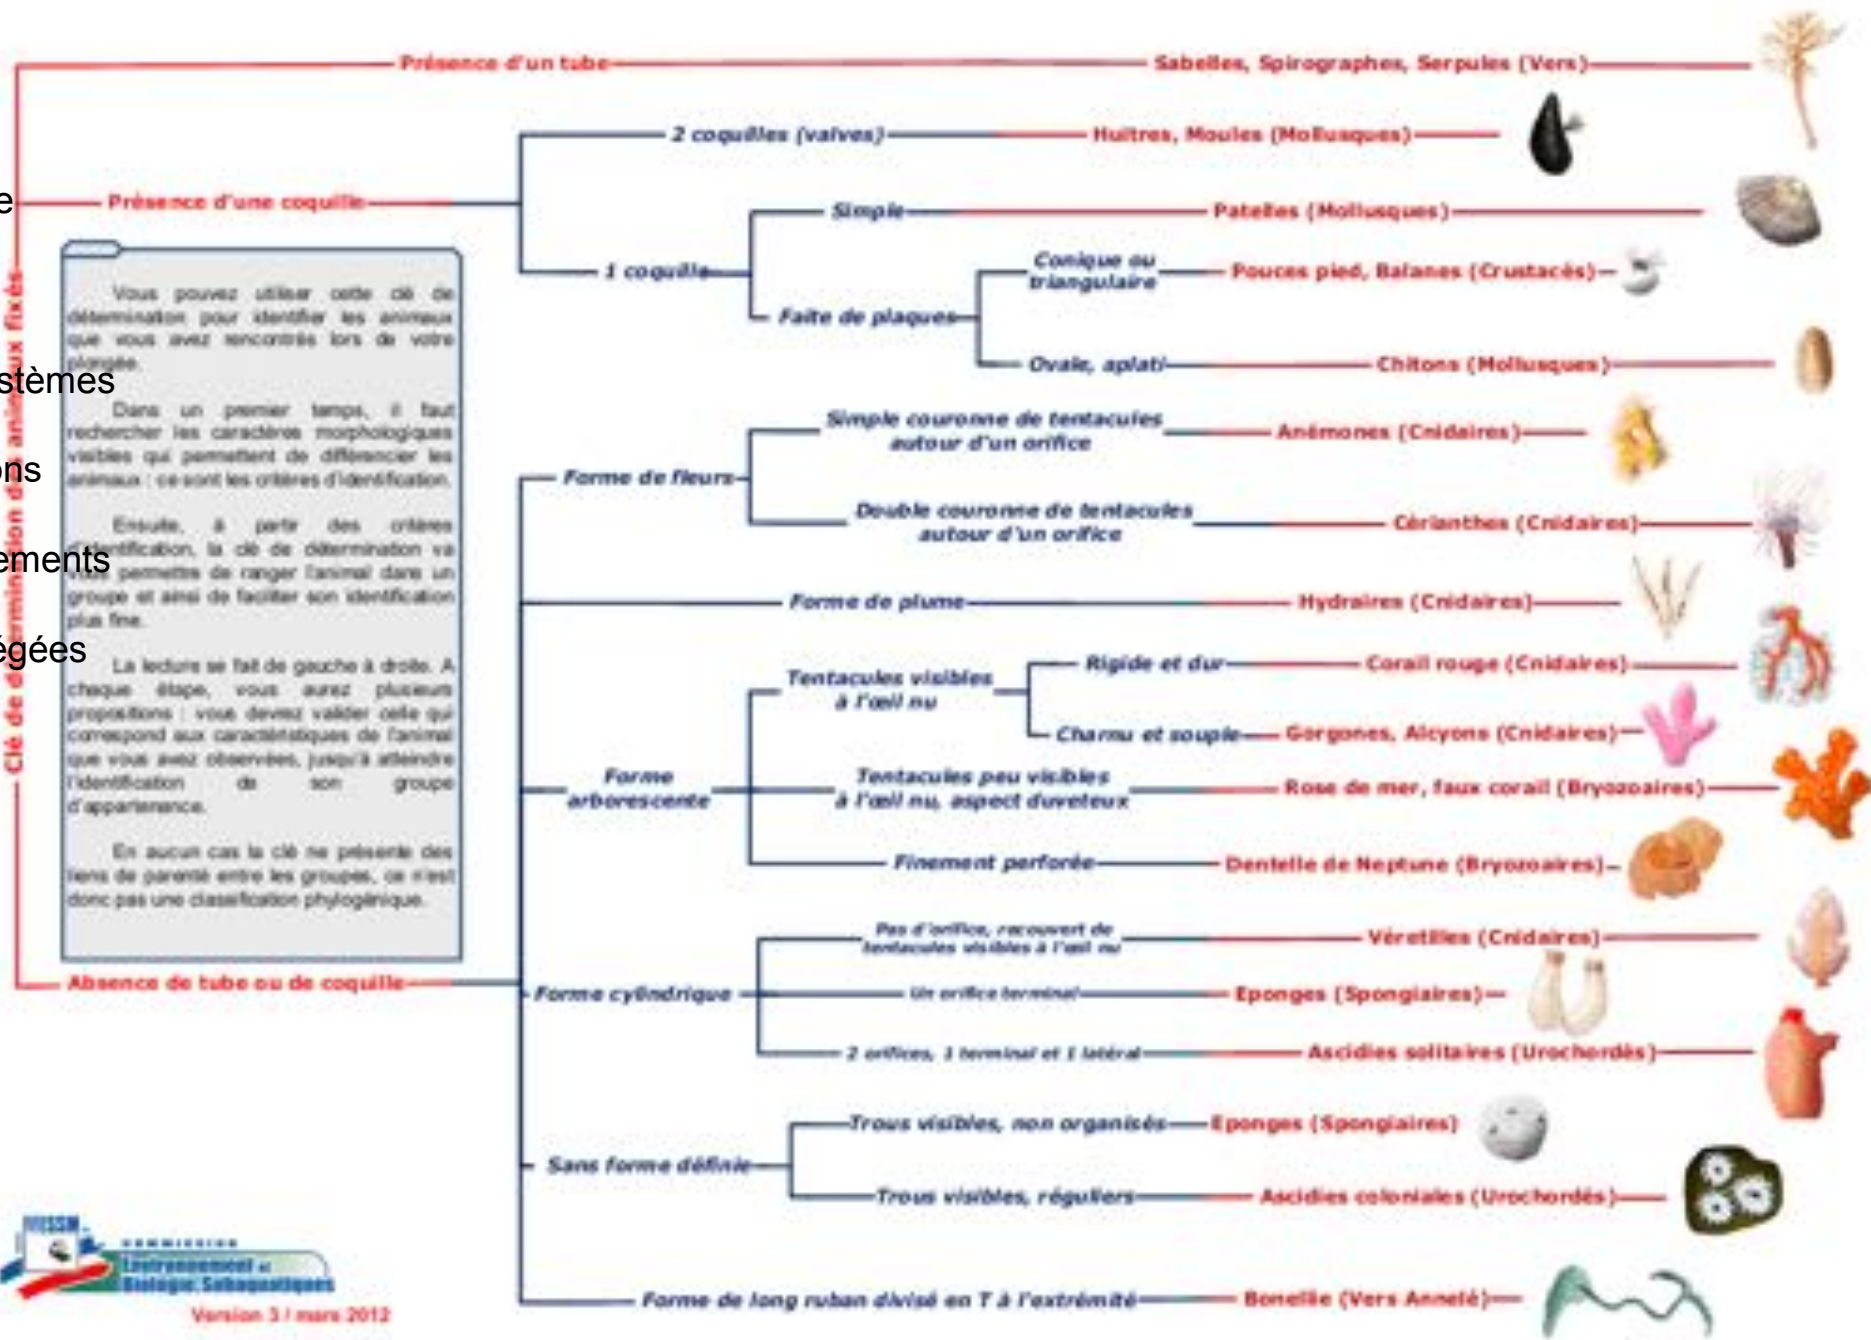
e

stèmes

ons

ements

égées

Clé de détermination des animaux fixés

Présence d'un tube — Sabelles, Spirographes, Serpules (Vers)

Présence d'une coquille
2 coquilles (valves) — Huitres, Moules (Mollusques)
1 coquille
Simple — Patelles (Mollusques)
Faite de plaques
Conique ou triangulaire — Pouces pied, Balanes (Crustacés)
Ovale, aplati — Chitons (Mollusques)

Vous pouvez utiliser cette clé de détermination pour identifier les animaux que vous avez rencontrés lors de votre plongée.

Dans un premier temps, il faut rechercher les caractères morphologiques visibles qui permettent de différencier les animaux : ce sont les critères d'identification.

Ensuite, à partir des critères d'identification, la clé de détermination va vous permettre de ranger l'animal dans un groupe et ainsi de faciliter son identification plus fine.

La lecture se fait de gauche à droite. A chaque étape, vous aurez plusieurs propositions : vous devez valider celle qui correspond aux caractéristiques de l'animal que vous avez observées, jusqu'à atteindre l'identification de son groupe d'appartenance.

En aucun cas la clé ne présente des liens de parenté entre les groupes, ce n'est donc pas une classification phylogénique.

Absence de tube ou de coquille
Forme de fleurs
Simple couronne de tentacules autour d'un orifice — Anémones (Cnidaires)
Double couronne de tentacules autour d'un orifice — Cérianthes (Cnidaires)
Forme de plume — Hydraires (Cnidaires)
Forme arborescente
Tentacules visibles à l'œil nu
Rigide et dur — Corail rouge (Cnidaires)
Charnu et souple — Gorgones, Alcyons (Cnidaires)
Tentacules peu visibles à l'œil nu, aspect duveteux — Rose de mer, faux corail (Bryozoaires)
Finement perforée — Dentelle de Neptune (Bryozoaires)
Forme cylindrique
Pas d'orifice, recouvert de tentacules visibles à l'œil nu — Vérétilles (Cnidaires)
Un orifice terminal — Eponges (Spongiaires)
2 orifices, 1 terminal et 1 latéral — Ascidies solitaires (Urochordés)
Sans forme définie
Trous visibles, non organisés — Eponges (Spongiaires)
Trous visibles, réguliers — Ascidies coloniales (Urochordés)
Forme de long ruban divisé en T à l'extrémité — Bonellie (Vers Annelé)

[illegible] Commission Environnement et Biologie Subaquatiques
Version 3 / mars 2012